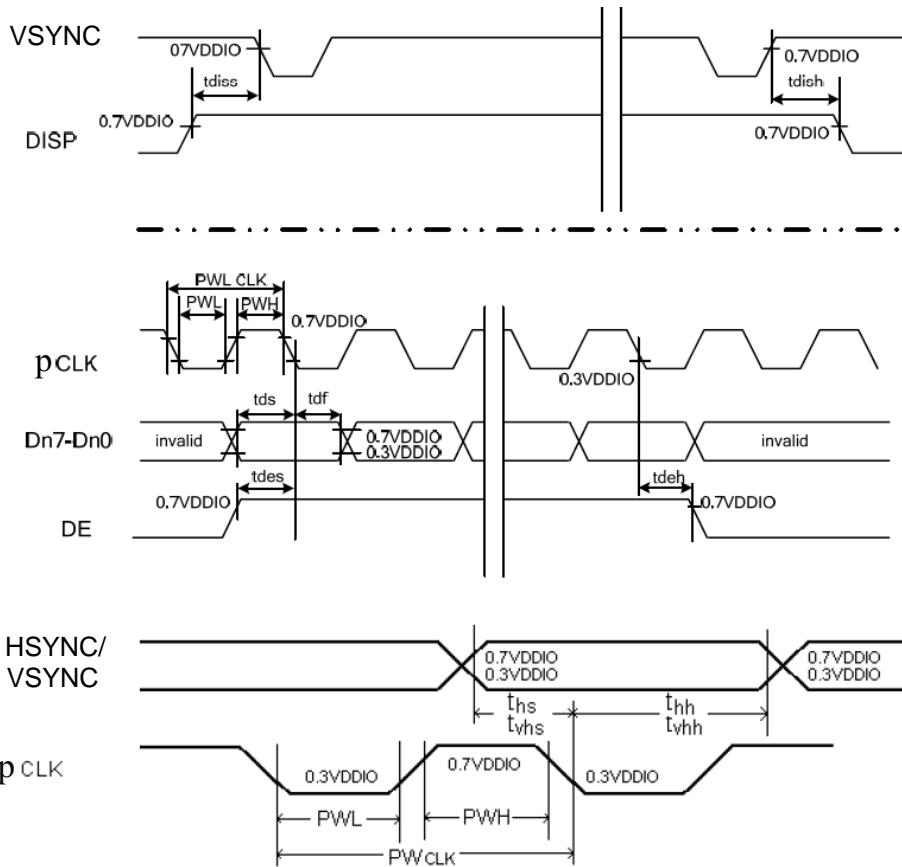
VSYNC
07VDDIO
tdiss
0.7VDDIO
DISP
0.7VDDIO
tdish
0.7VDDIO

PWL CLK
PWL
PWH
0.7VDDIO
pCLK
0.3VDDIO
tds
tdf
Dn7-Dn0
invalid
0.7VDDIO
0.3VDDIO
invalid
tdes
tdeh
0.7VDDIO
0.7VDDIO
DE

HSYNC/
VSYNC
0.7VDDIO
0.3VDDIO
0.7VDDIO
0.3VDDIO
$t_{hs}$
$t_{vhs}$
$t_{hh}$
$t_{vhh}$
pCLK
0.3VDDIO
0.7VDDIO
0.3VDDIO
PWL
PWH
PWCLK